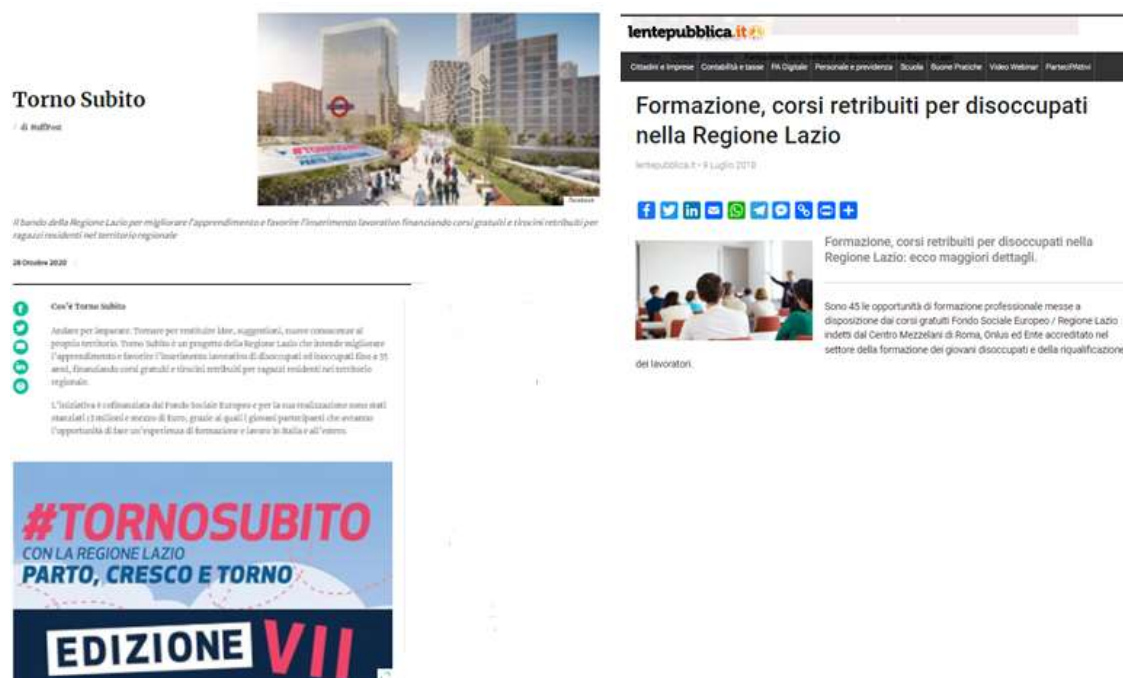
Torno Subito

di HuffPost

Il bando della Regione Lazio per migliorare l'apprendimento e favorire l'inserimento lavorativo finanziando corsi gratuiti e tirocini retribuiti per ragazzi residenti nel territorio regionale

28 Ottobre 2020

Cos'è Torno Subito

Andare per imparare. Tornare per restituire idee, suggestioni, nuove conoscenze al proprio territorio. Torno Subito è un progetto della Regione Lazio che intende migliorare l'apprendimento e favorire l'inserimento lavorativo di disoccupati ed inoccupati fino a 35 anni, finanziando corsi gratuiti e tirocini retribuiti per ragazzi residenti nel territorio regionale.

L'iniziativa è cofinanziata dal Fondo Sociale Europeo e per la sua realizzazione sono stati stanziati 13 milioni e mezzo di Euro, grazie ai quali i giovani partecipanti che avranno l'opportunità di fare un'esperienza di formazione e lavoro in Italia e all'estero.

#TORNOSUBITO
CON LA REGIONE LAZIO
PARTO, CRESCO E TORNO
EDIZIONE VII

lentepubblica.it

Cittadini e Imprese | Contabilità e tasse | PA Digitale | Personale e previdenza | Scuola | Buone Pratiche | Video Webinar | ParteciPAttivi

Formazione, corsi retribuiti per disoccupati nella Regione Lazio

lentepubblica.it • 9 Luglio 2019

Formazione, corsi retribuiti per disoccupati nella Regione Lazio: ecco maggiori dettagli.

Sono 45 le opportunità di formazione professionale messe a disposizione dai corsi gratuiti Fondo Sociale Europeo / Regione Lazio indetti dal Centro Mezzelani di Roma, Onlus ed Ente accreditato nel settore della formazione dei giovani disoccupati e della riqualificazione dei lavoratori.